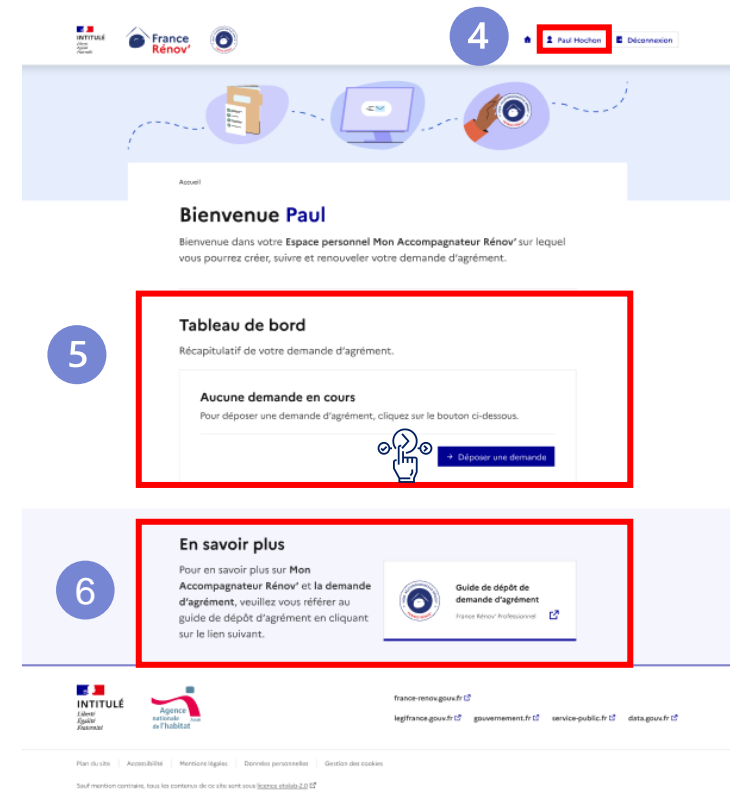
INTITULÉ
Liberté
Égalité
Fraternité

France Rénov'

4

Paul Hochon

Déconnexion

Accueil

Bienvenue Paul

Bienvenue dans votre Espace personnel Mon Accompagnateur Rénov' sur lequel vous pourrez créer, suivre et renouveler votre demande d'agrément.

5

Tableau de bord

Récapitulatif de votre demande d'agrément.

Aucune demande en cours

Pour déposer une demande d'agrément, cliquez sur le bouton ci-dessous.

→ Déposer une demande

6

En savoir plus

Pour en savoir plus sur Mon Accompagnateur Rénov' et la demande d'agrément, veuillez vous référer au guide de dépôt d'agrément en cliquant sur le lien suivant.

Guide de dépôt de demande d'agrément

France Rénov' Professionnel

INTITULÉ
Liberté
Égalité
Fraternité

Agence nationale de l'habitat

france-renov.gouv.fr

legifrance.gouv.fr   gouvernement.fr   service-public.fr   data.gouv.fr

Plan du site | Accessibilité | Mentions légales | Données personnelles | Gestion des cookies

Sauf mention contraire, tous les contenus de ce site sont sous licence etalab-2.0